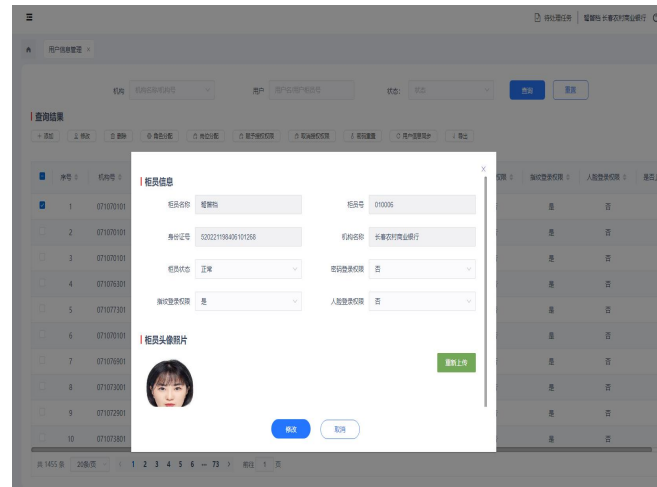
待处理任务 | 智慧柜 长春农村商业银行

用户信息管理 ×

机构 机构名称/机构号 用户 用户名/用户编号 状态 状态 查询 重置

查询结果

+ 添加 修改 删除 角色分配 柜台分配 配置授权权限 取消授权权限 密码重置 用户信息同步 导出

| 序号 | 机构号 | 指纹登录权限 | 人脸登录权限 |
|---|---|---|---|
| 1 | 071070101 | 是 | 否 |
| 2 | 071070101 | 是 | 否 |
| 3 | 071070101 | 是 | 否 |
| 4 | 071076301 | 是 | 否 |
| 5 | 071077301 | 是 | 否 |
| 6 | 071070101 | 是 | 否 |
| 7 | 071076901 | 是 | 否 |
| 8 | 071073001 | 是 | 否 |
| 9 | 071072901 | 是 | 否 |
| 10 | 071073801 | 是 | 否 |

共 1455 条 20条/页 1 2 3 4 5 6 ... 73 前往 1 页

柜员信息

柜员名称 智慧柜 柜员号 010006

身份证号 520221198406101268 机构名称 长春农村商业银行

柜员状态 正常 密码登录权限 否

指纹登录权限 是 人脸登录权限 否

柜员头像照片

重新上传

修改 取消